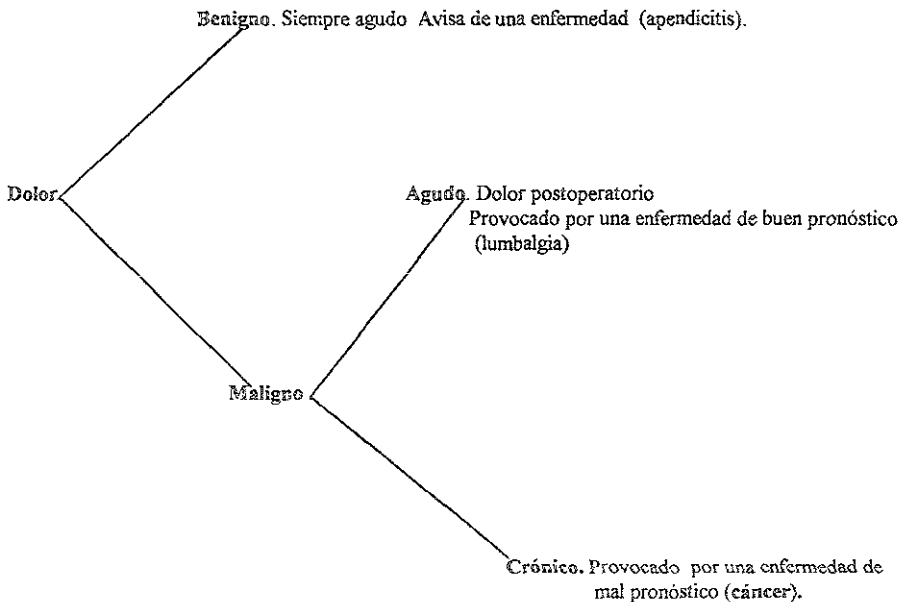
Benigno. Siempre agudo Avisa de una enfermedad (apendicitis).

Dolor

Agudo. Dolor postoperatorio
Provocado por una enfermedad de buen pronóstico (lumbalgia)

Maligno

Crónico. Provocado por una enfermedad de mal pronóstico (cáncer).